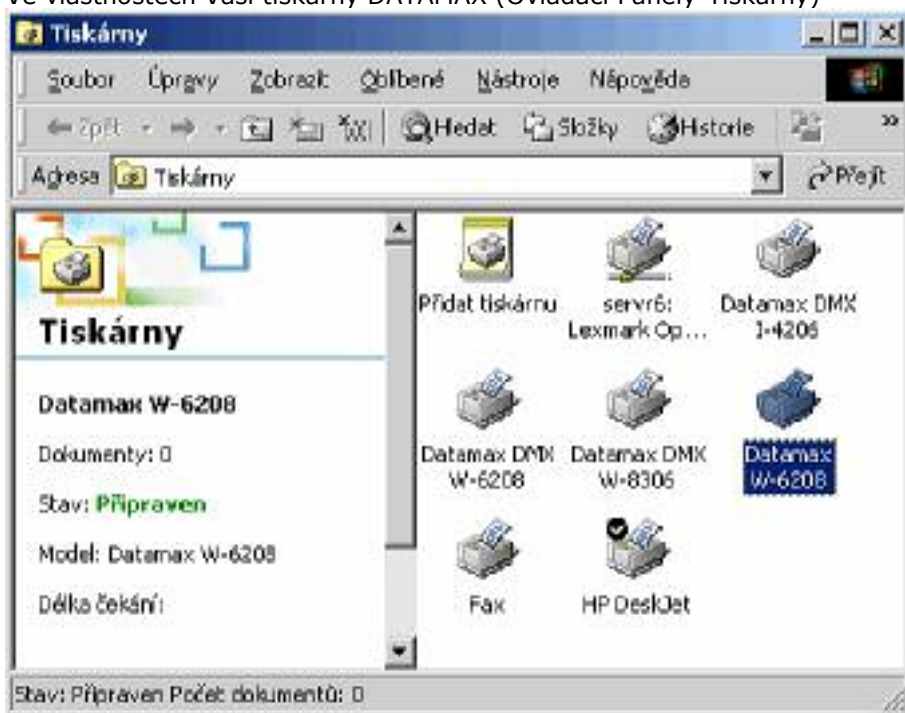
Ve vlastnostech Vaší tiskárny DATAMAX (Ovládací Panely-Tiskárny)

Tiskárny

Soubor Úpravy Zobrazit Oblíbené Nástroje Nápověda

Zpět Hledat Složky Historie

Adresa Tiskárny

Přejít

Tiskárny

Datamax W-6208

Dokumenty: 0

Stav: Připraven

Model: Datamax W-6208

Délka čekání:

Přidat tiskárnu

servr6: Lexmark Op...

Datamax DMX I-4206

Datamax DMX W-6208

Datamax DMX W-8306

Datamax W-6208

Fax

HP DeskJet

Stav: Připraven Počet dokumentů: 0